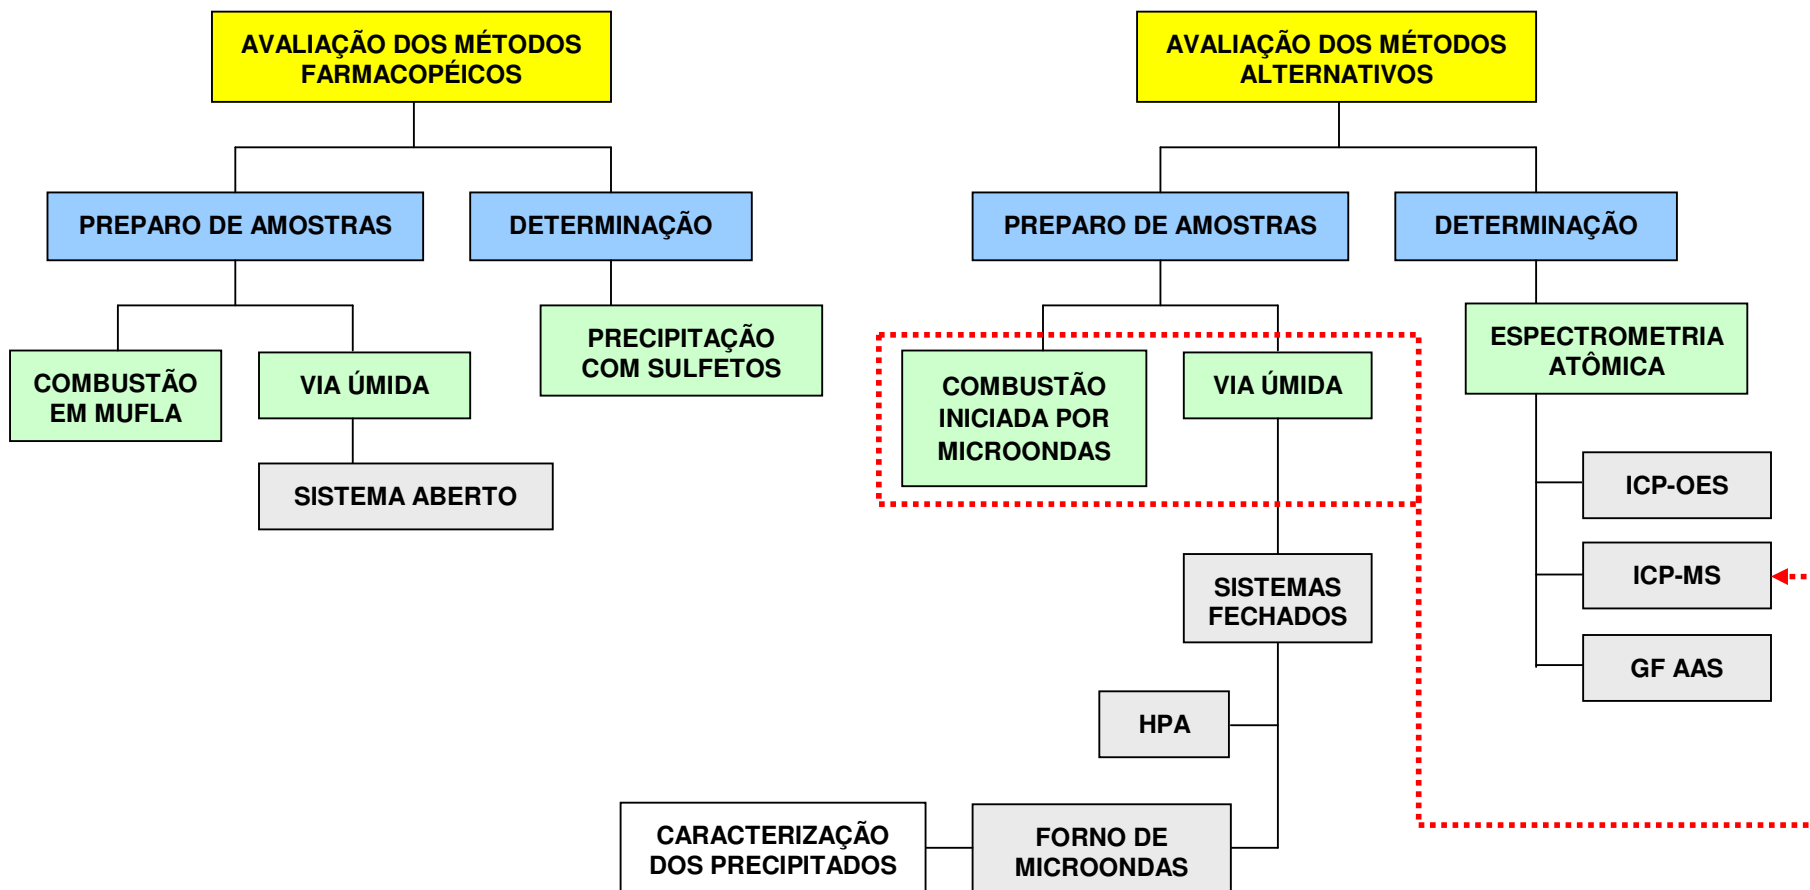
AVALIAÇÃO DOS MÉTODOS FARMACOPÉICOS

PREPARO DE AMOSTRAS

DETERMINAÇÃO

COMBUSTÃO EM MUFLA

VIA ÚMIDA

SISTEMA ABERTO

PRECIPITAÇÃO COM SULFETOS

AVALIAÇÃO DOS MÉTODOS ALTERNATIVOS

PREPARO DE AMOSTRAS

DETERMINAÇÃO

COMBUSTÃO INICIADA POR MICROONDAS

VIA ÚMIDA

SISTEMAS FECHADOS

HPA

FORNO DE MICROONDAS

CARACTERIZAÇÃO DOS PRECIPITADOS

ESPECTROMETRIA ATÔMICA

ICP-OES

ICP-MS

GF AAS